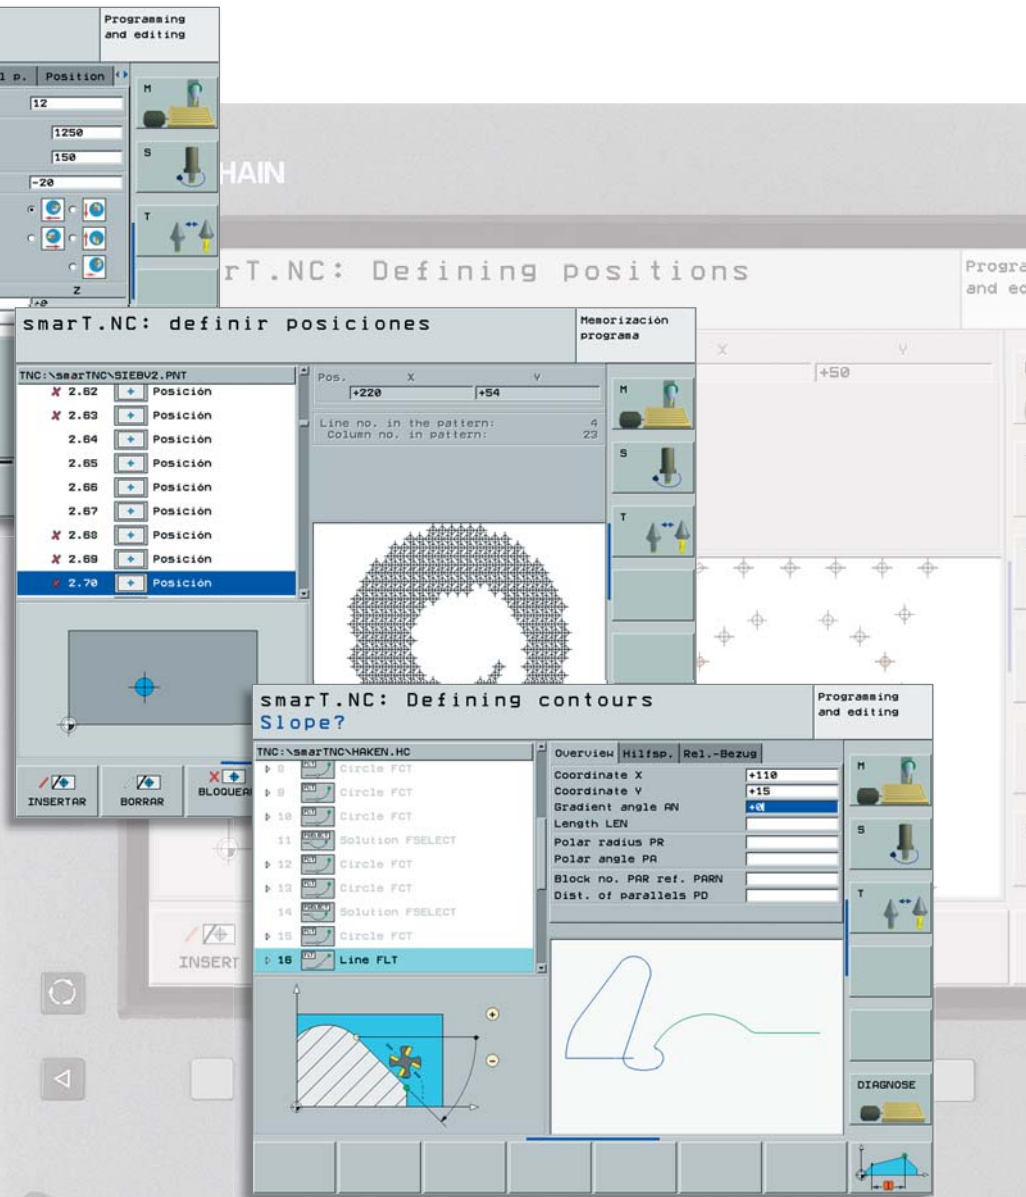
Programming and editing

l p. | Position

12

1250

150

-20

Z

+0

M

S

T

HAIN

rT.NC: Defining positions

Progra and ed

X

Y

+50

smarT.NC: definir posiciones

Memorización programa

TNC:\smarTNC\SIEBV2.PNT

2.62 Posición

2.63 Posición

2.64 Posición

2.65 Posición

2.66 Posición

2.67 Posición

2.68 Posición

2.69 Posición

2.70 Posición

Pos. X Y

+220 +54

Line no. in the pattern: 4

Column no. in pattern: 23

M

S

T

INSERTAR

BORRAR

BLOQUEAR

INSERT

smarT.NC: Defining contours

Slope?

Programming and editing

TNC:\smarTNC\HAKEN.HC

8 Circle FCT

9 Circle FCT

10 Circle FCT

11 Solution FSELECT

12 Circle FCT

13 Circle FCT

14 Solution FSELECT

15 Circle FCT

16 Line FLT

Overview | Hilfsp. | Rel.-Bezug

| | |
|---|---|
| Coordinate X | +110 |
| Coordinate Y | +15 |
| Gradient angle AN | +0 |
| Length LEN | |
| Polar radius PR | |
| Polar angle PA | |
| Block no. PAR ref. PARN | |
| Dist. of parallels PD | |

M

S

T

DIAGNOSE